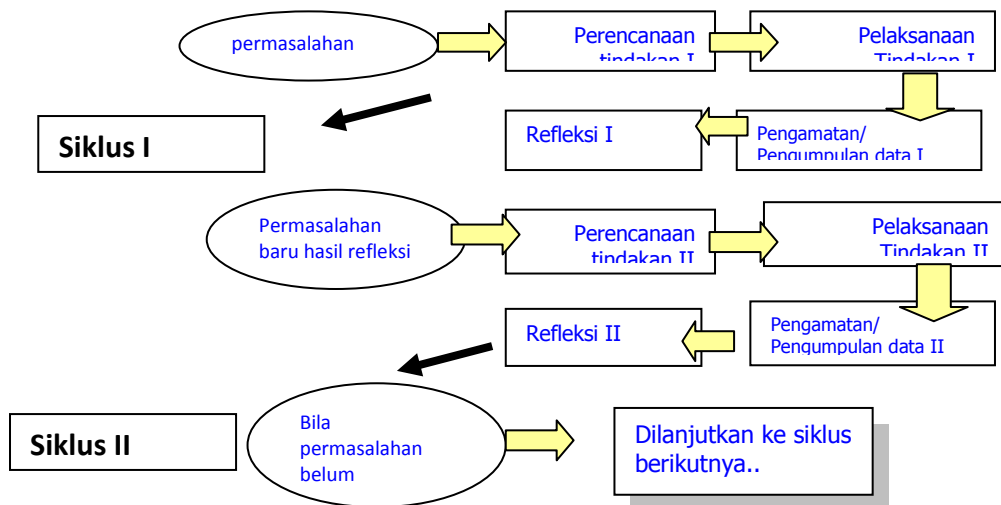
permasalahan

Perencanaan tindakan I

Pelaksanaan Tindakan I

Siklus I

Refleksi I

Pengamatan/ Pengumpulan data I

Permasalahan baru hasil refleksi

Perencanaan tindakan II

Pelaksanaan Tindakan II

Refleksi II

Pengamatan/ Pengumpulan data II

Siklus II

Bila permasalahan belum

Dilanjutkan ke siklus berikutnya..